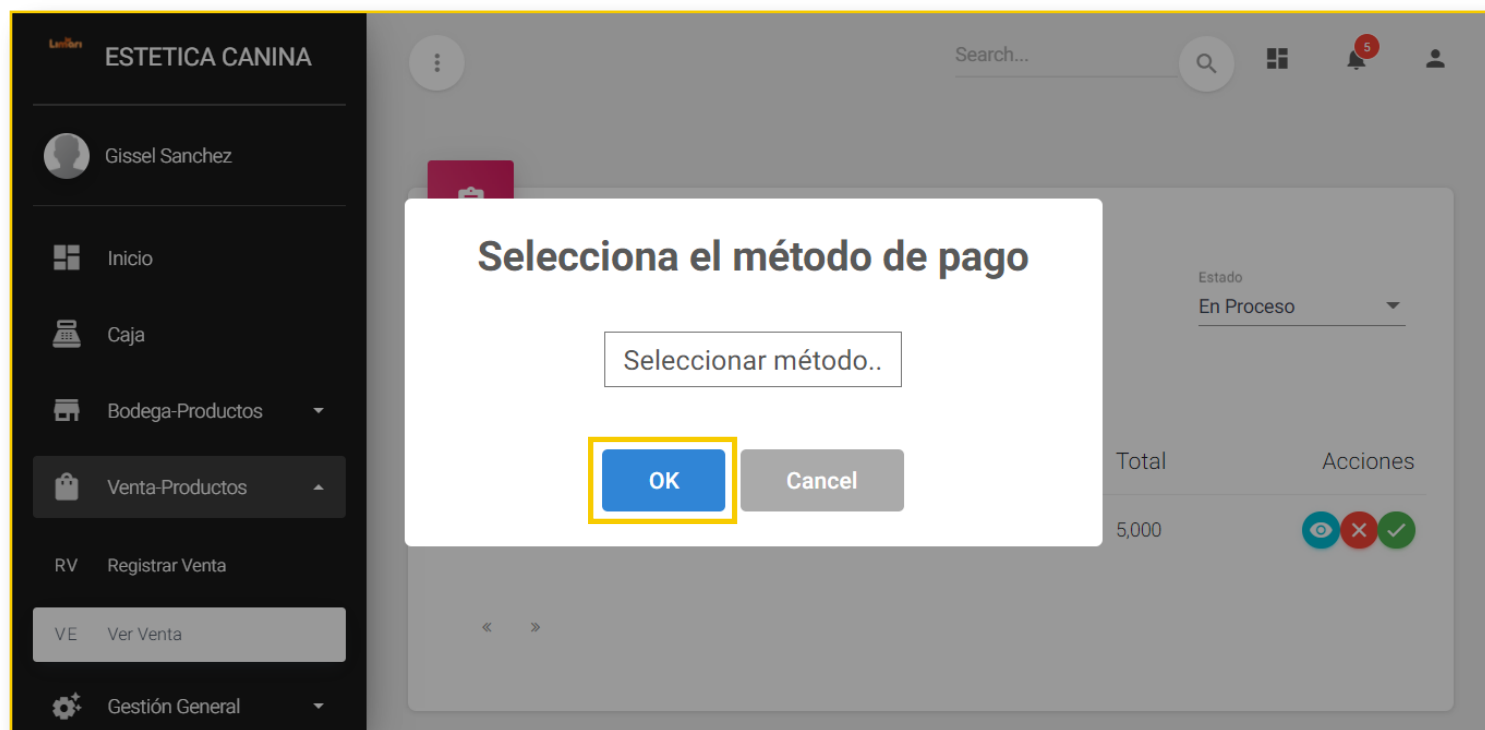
Lnlibr ESTETICA CANINA

Gissel Sanchez

Inicio

Caja

Bodega-Productos

Venta-Productos

RV Registrar Venta

VE Ver Venta

Gestión General

Search...

5

Estado
En Proceso

Selecciona el método de pago

Seleccionar método..

OK Cancel

Total Acciones

5,000

« »